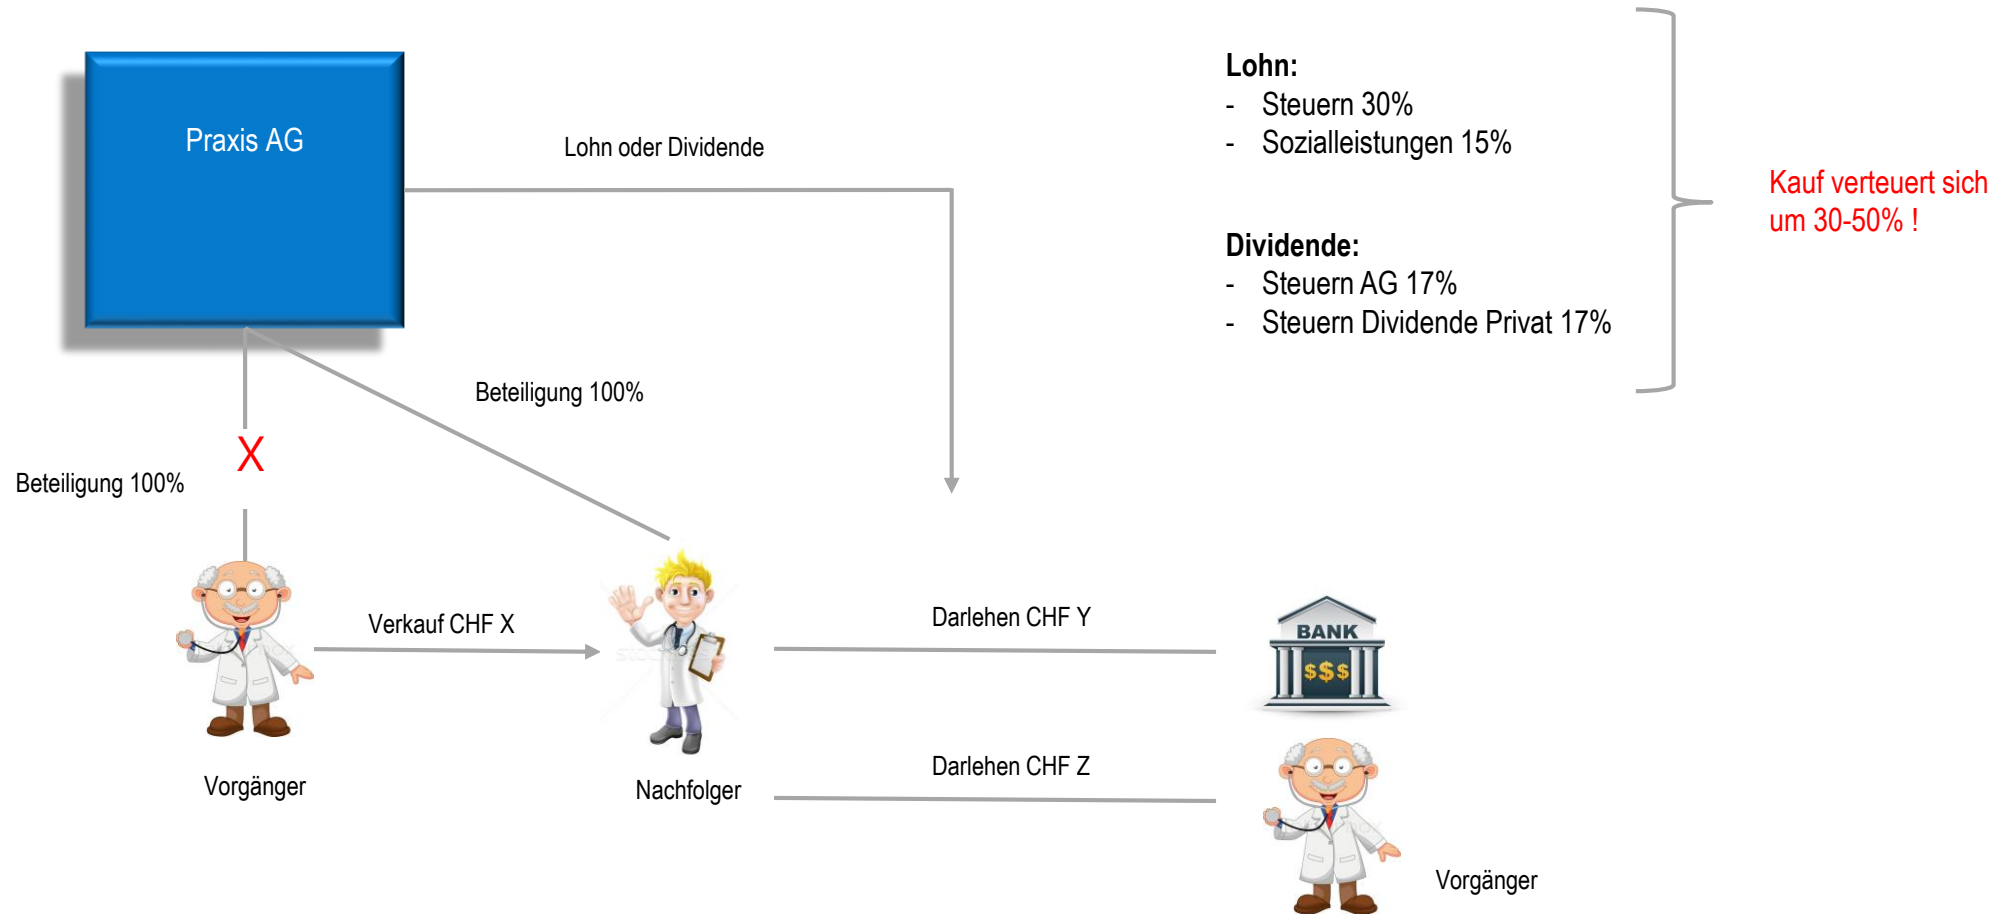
Praxis AG

Lohn oder Dividende

Lohn:
- Steuern 30%
- Sozialleistungen 15%

Dividende:
- Steuern AG 17%
- Steuern Dividende Privat 17%

Kauf verteuert sich um 30-50% !

Beteiligung 100%

X

Beteiligung 100%

Verkauf CHF X

Darlehen CHF Y

BANK

$$$

Vorgänger

Nachfolger

Darlehen CHF Z

Vorgänger